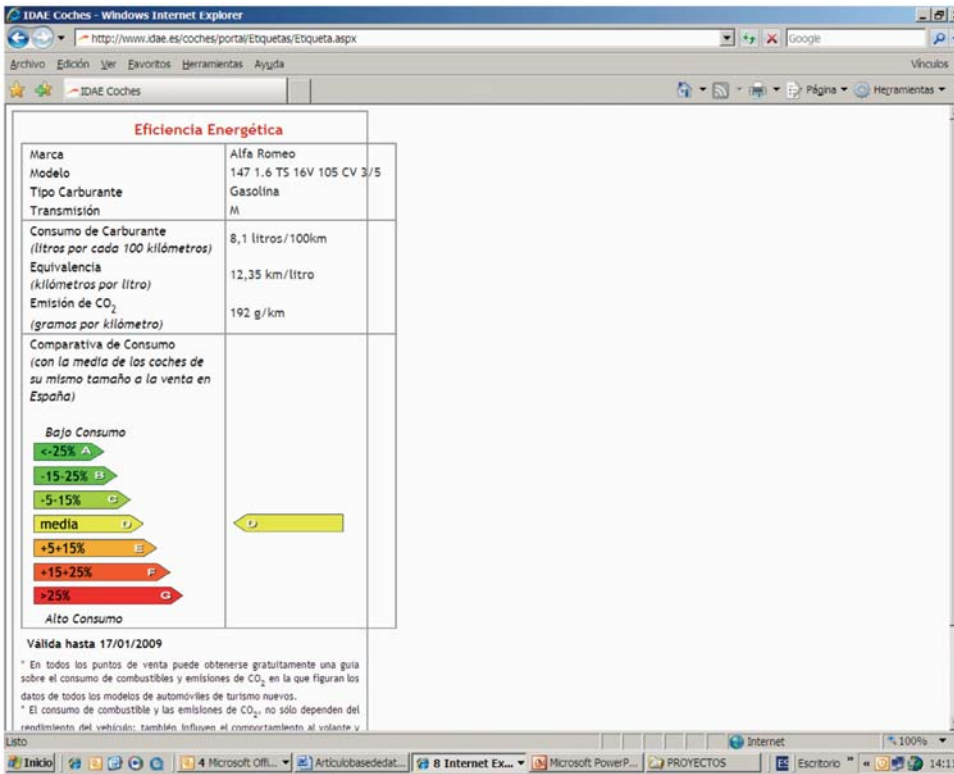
IDAE Coches - Windows Internet Explorer

http://www.idae.es/coches/portal/Etiquetas/Etiqueta.aspx

Google

Archivo Edición Ver Favoritos Herramientas Ayuda

Vínculos

IDAE Coches

Página ▾ Herramientas ▾

Eficiencia Energética

| | |
|---|---|
| Marca | Alfa Romeo |
| Modelo | 147 1.6 TS 16V 105 CV 3/5 |
| Tipo Carburante | Gasolina |
| Transmisión | M |
| Consumo de Carburante (litros por cada 100 kilómetros) | 8,1 litros/100km |
| Equivalencia (kilómetros por litro) | 12,35 km/litro |
| Emisión de $CO_2$ (gramos por kilómetro) | 192 g/km |
| Comparativa de Consumo (con la media de los coches de su mismo tamaño a la venta en España) | |

Bajo Consumo

<-25% A

-15-25% B

-5-15% C

media D

+5+15% E

+15+25% F

>25% G

Alto Consumo

D

Válida hasta 17/01/2009

* En todos los puntos de venta puede obtenerse gratuitamente una guía sobre el consumo de combustibles y emisiones de $CO_2$ en la que figuran los datos de todos los modelos de automóviles de turismo nuevos.

* El consumo de combustible y las emisiones de $CO_2$, no sólo dependen del rendimiento del vehículo; también influyen el comportamiento al volante y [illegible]

Listo

Internet

100%

Inicio

4 Microsoft Offi...

Articulobasededat...

8 Internet Ex...

Microsoft PowerP...

PROYECTOS

Escritorio

14:1